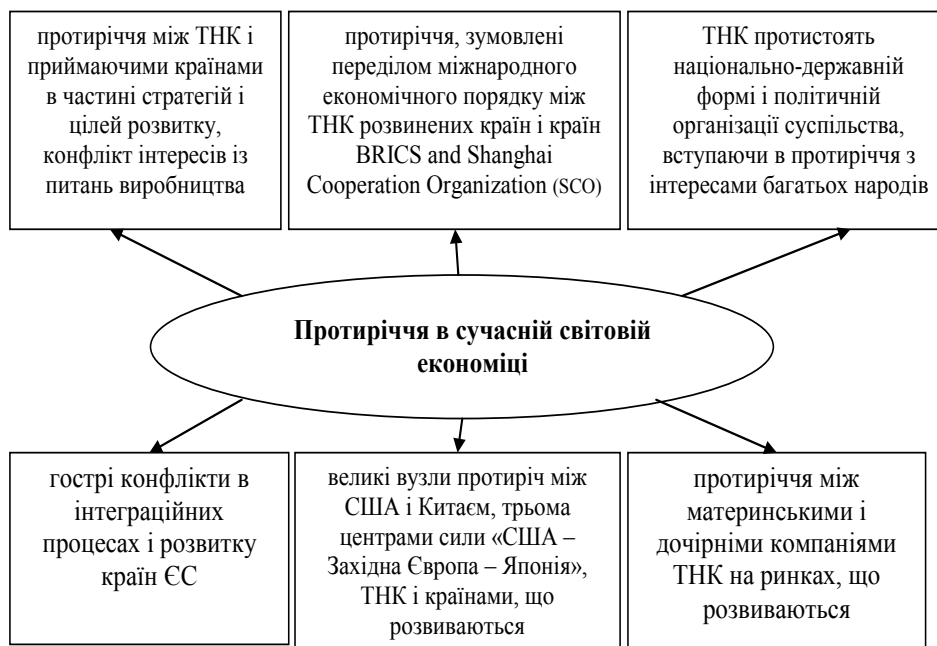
протиріччя між ТНК і приймаючими країнами в частині стратегій і цілей розвитку, конфлікт інтересів із питань виробництва

протиріччя, зумовлені переділом міжнародного економічного порядку між ТНК розвинених країн і країн BRICS and Shanghai Cooperation Organization (SCO)

ТНК протистоять національно-державній формі і політичній організації суспільства, вступаючи в протиріччя з інтересами багатьох народів

**Протиріччя в сучасній світовій економіці**

гострі конфлікти в інтеграційних процесах і розвитку країн ЄС

великі вузли протиріч між США і Китаєм, трьома центрами сили «США – Західна Європа – Японія», ТНК і країнами, що розвиваються

протиріччя між материнськими і дочірніми компаніями ТНК на ринках, що розвиваються